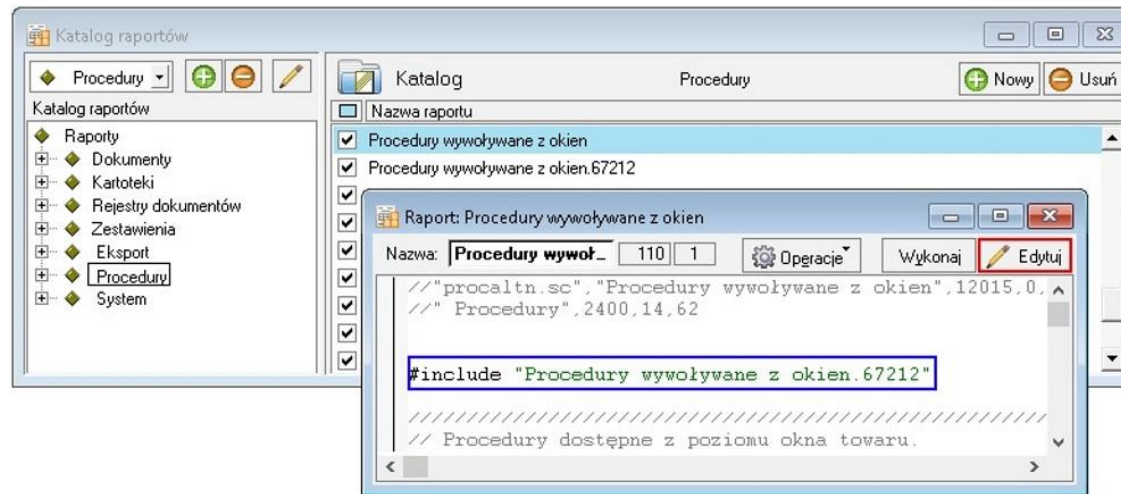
Katalog raportów

Procedury

Katalog raportów

Raporty
Dokumenty
Kartoteki
Rejestry dokumentów
Zestawienia
Eksport
Procedury
System

Katalog

Procedury

Nowy

Usuń

Nazwa raportu

Procedury wywoływane z okien
Procedury wywoływane z okien.67212

Raport: Procedury wywoływane z okien

Nazwa: Procedury wywoł_ 110 1

Operacje

Wykonaj

Edytuj

//"procaltn.sc","Procedury wywoływane z okien",12015,0,
//" Procedury",2400,14,62

#include "Procedury wywoływane z okien.67212"

////////////////////////////////////////////////////////
// Procedury dostępne z poziomu okna towaru.